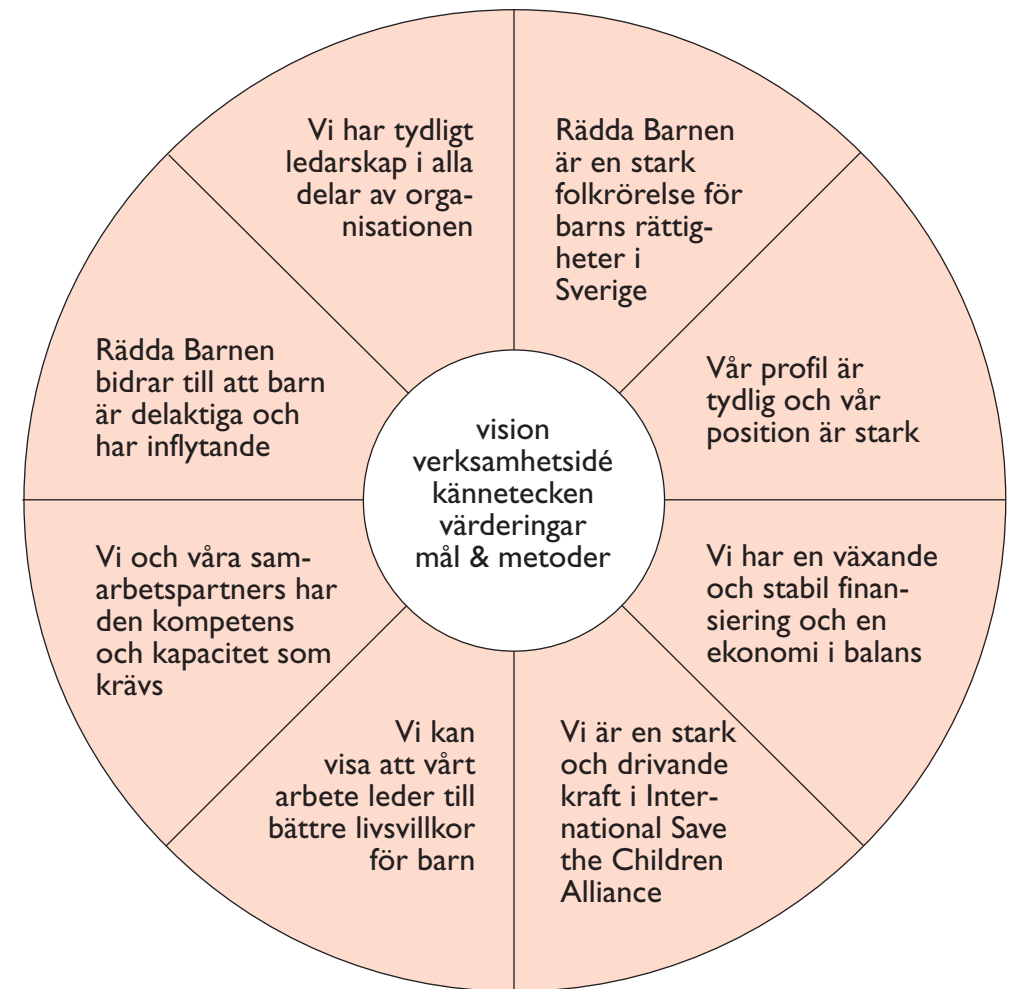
Vi har tydligt ledarskap i alla delar av organisationen

Rädda Barnen är en stark folkrörelse för barns rättigheter i Sverige

Rädda Barnen bidrar till att barn är delaktiga och har inflytande

Vår profil är tydlig och vår position är stark

vision
verksamhetsidé
kännetecken
värderingar
mål & metoder

Vi och våra samarbetspartners har den kompetens och kapacitet som krävs

Vi har en växande och stabil finansiering och en ekonomi i balans

Vi kan visa att vårt arbete leder till bättre livsvillkor för barn

Vi är en stark och drivande kraft i International Save the Children Alliance